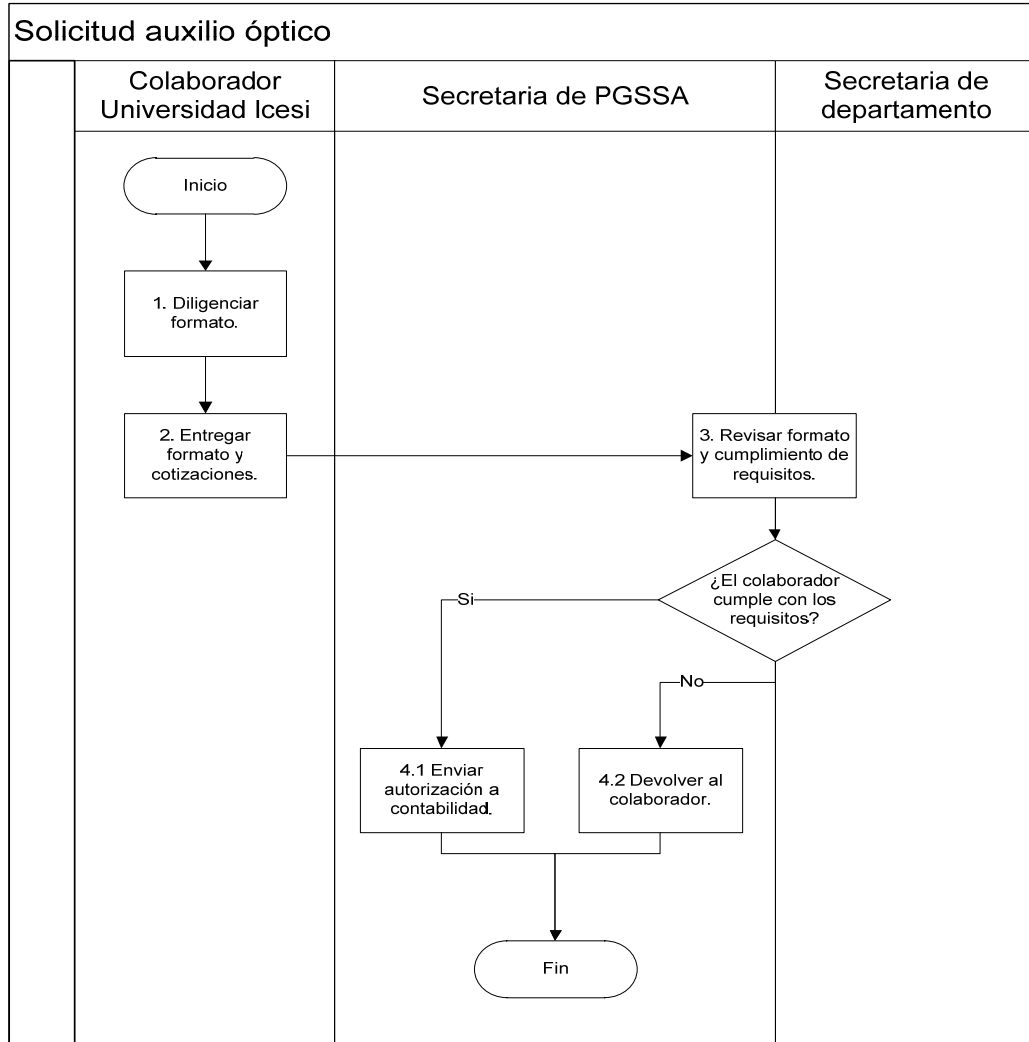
Solicitud auxilio óptico

Colaborador Universidad Icesi

Secretaria de PGSSA

Secretaria de departamento

Inicio

1. Diligenciar formato.

2. Entregar formato y cotizaciones.

3. Revisar formato y cumplimiento de requisitos.

¿El colaborador cumple con los requisitos?

Si

No

4.1 Enviar autorización a contabilidad.

4.2 Devolver al colaborador.

Fin